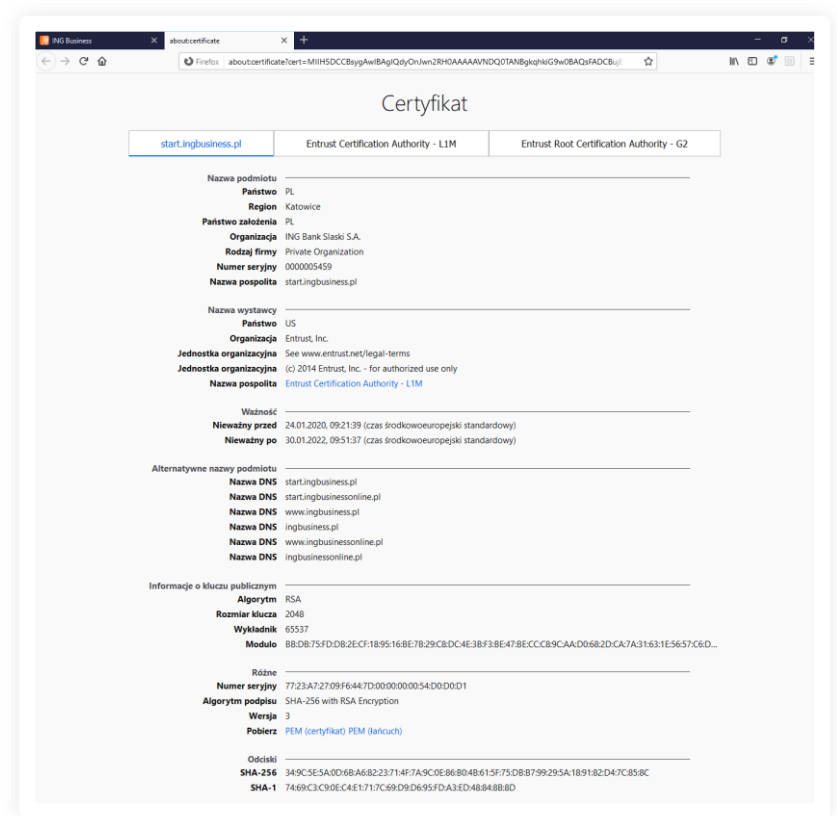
ING Business
about:certificate
Firefox about:certificate?cert=MIIHSDCCBsygAwIBAgIQdyOnJwn2RH0AAAAAVNDQ0TANBgkqhkiG9w0BAQsFADCBujE

Certyfikat

| start.ingbusiness.pl | Entrust Certification Authority - L1M | Entrust Root Certification Authority - G2 |
|---|---|---|

Nazwa podmiotu
Państwo PL
Region Katowice
Państwo założenia PL
Organizacja ING Bank Slaski S.A.
Rodzaj firmy Private Organization
Numer seryjny 0000005459
Nazwa pospolita start.ingbusiness.pl

Nazwa wystawcy
Państwo US
Organizacja Entrust, Inc.
Jednostka organizacyjna See www.entrust.net/legal-terms
Jednostka organizacyjna (c) 2014 Entrust, Inc. - for authorized use only
Nazwa pospolita Entrust Certification Authority - L1M

Ważność
Nieważny przed 24.01.2020, 09:21:39 (czas środkowoeuropejski standardowy)
Nieważny po 30.01.2022, 09:51:37 (czas środkowoeuropejski standardowy)

Alternatywne nazwy podmiotu
Nazwa DNS start.ingbusiness.pl
Nazwa DNS start.ingbusinessonline.pl
Nazwa DNS www.ingbusiness.pl
Nazwa DNS ingbusiness.pl
Nazwa DNS www.ingbusinessonline.pl
Nazwa DNS ingbusinessonline.pl

Informacje o kluczu publicznym
Algorytm RSA
Rozmiar klucza 2048
Wykładnik 65537
Modulo BB:DB:75:FD:DB:2E:CF:18:95:16:BE:7B:29:C8:DC:4E:3B:F3:BE:47:8E:CC:C8:9C:AA:D0:68:2D:CA:7A:31:63:1E:56:57:C6:D...

Różne
Numer seryjny 77:23:A7:27:09:F6:44:7D:00:00:00:00:54:D0:D0:D1
Algorytm podpisu SHA-256 with RSA Encryption
Wersja 3
Pobierz PEM (certyfikat) PEM (łańcuch)

Odciski
SHA-256 34:9C:5E:5A:0D:6B:A6:82:23:71:4F:7A:9C:0E:86:B0:4B:61:5F:75:DB:B7:99:29:5A:18:91:82:D4:7C:85:8C
SHA-1 74:69:C3:C9:0E:C4:E1:71:7C:69:D9:D6:95:FD:A3:ED:48:84:8B:8D